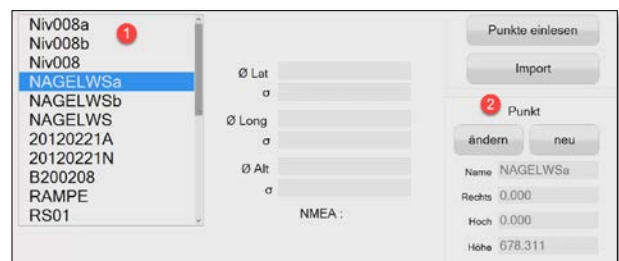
Niv008a
Niv008b
Niv008
NAGELWSa
NAGELWSb
NAGELWS
20120221A
20120221N
B200208
RAMPE
RS01

1

Ø Lat
σ
Ø Long
σ
Ø Alt
σ
NMEA :

Punkte einlesen

Import

2 Punkt

ändern

neu

Name NAGELWSa
Rechts 0.000
Hoch 0.000
Höhe 678.311